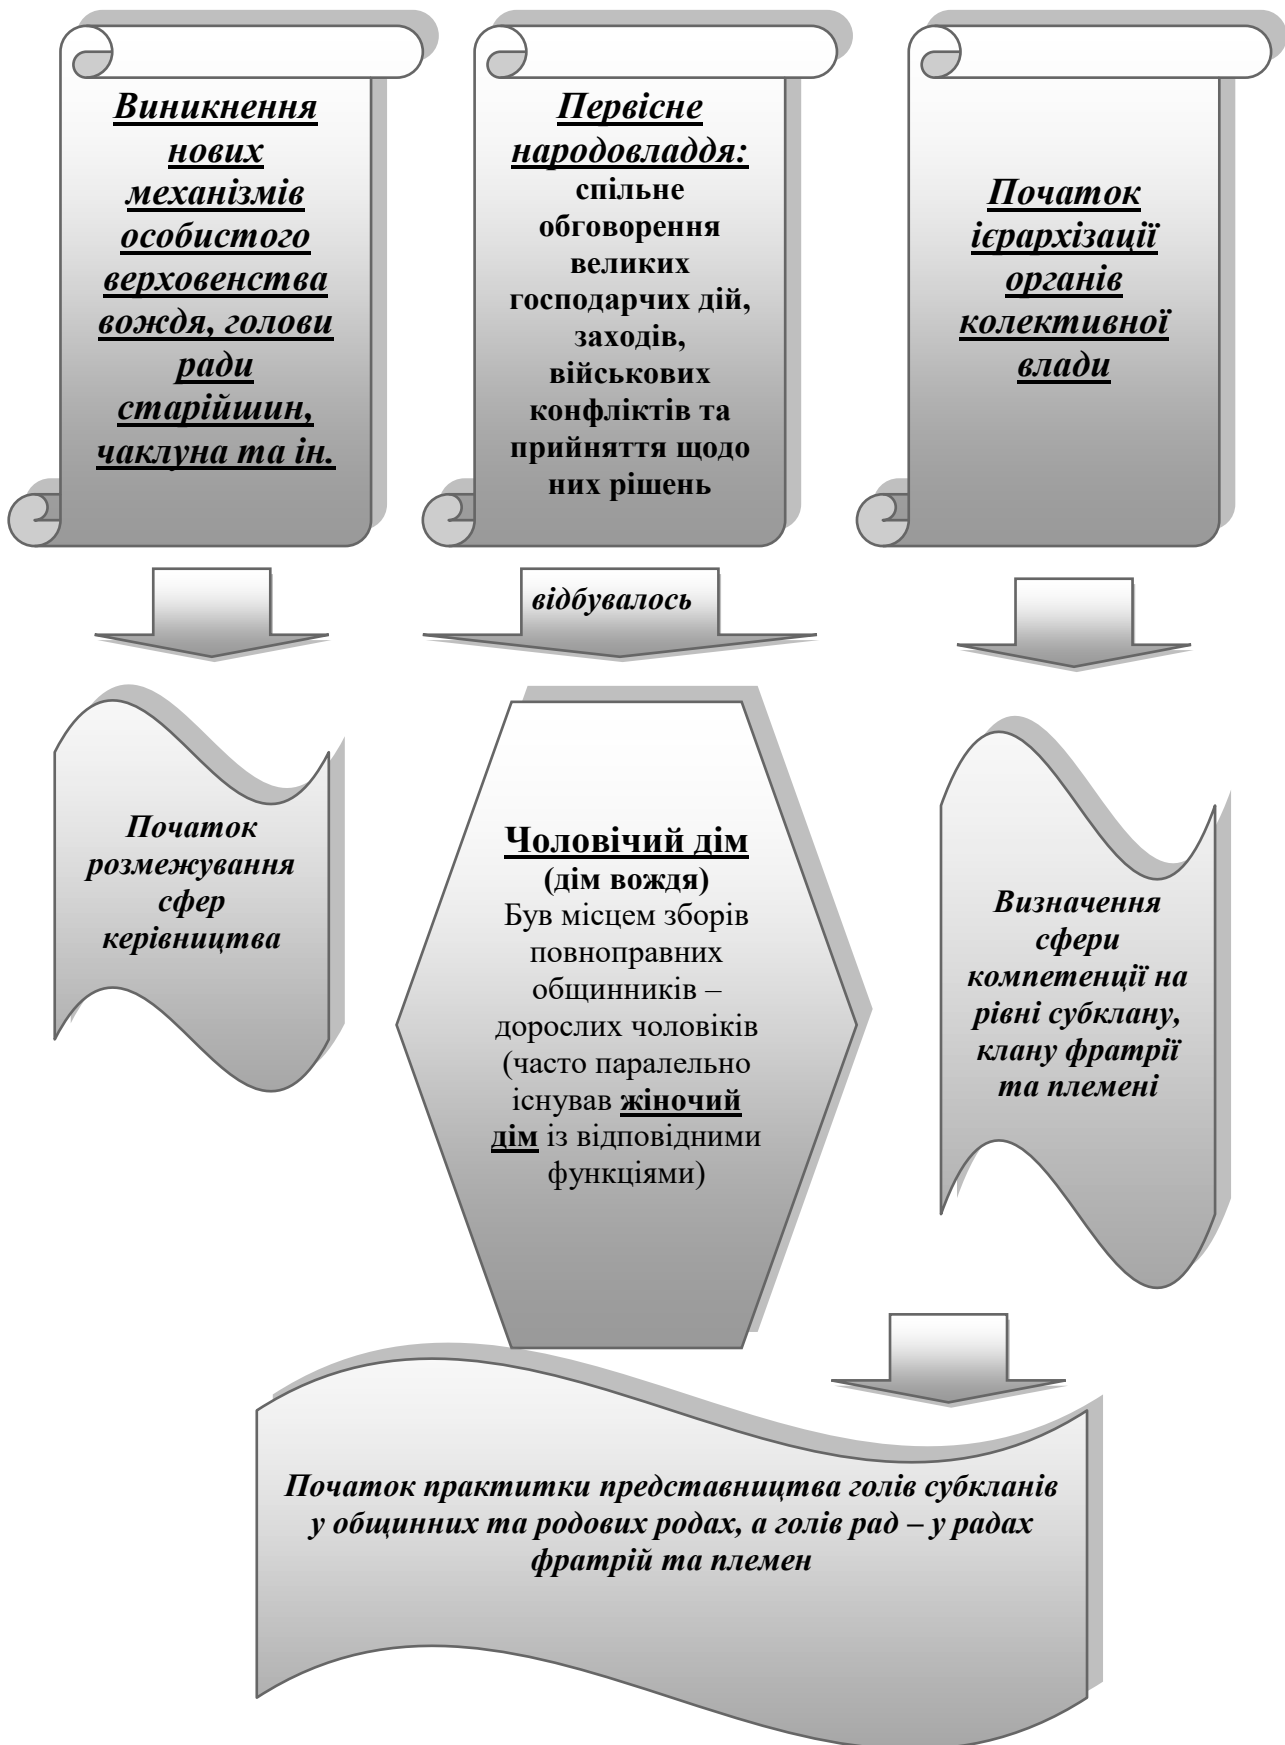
Виникнення нових механізмів особистого верховенства вождя, голови ради старійшин, чаклуна та ін.

Первісне народовладдя: спільне обговорення великих господарчих дій, заходів, військових конфліктів та прийняття щодо них рішень

Початок ієрархізації органів колективної влади

відбувалось

Початок розмежування сфер керівництва

Чоловічий дім
(дім вождя)
Був місцем зборів повноправних общинників – дорослих чоловіків (часто паралельно існував жіночий дім із відповідними функціями)

Визначення сфери компетенції на рівні субклану, клану фратрії та племені

Початок практитки представництва голів субкланів у общинних та родових родах, а голів рад – у радах фратрій та племен